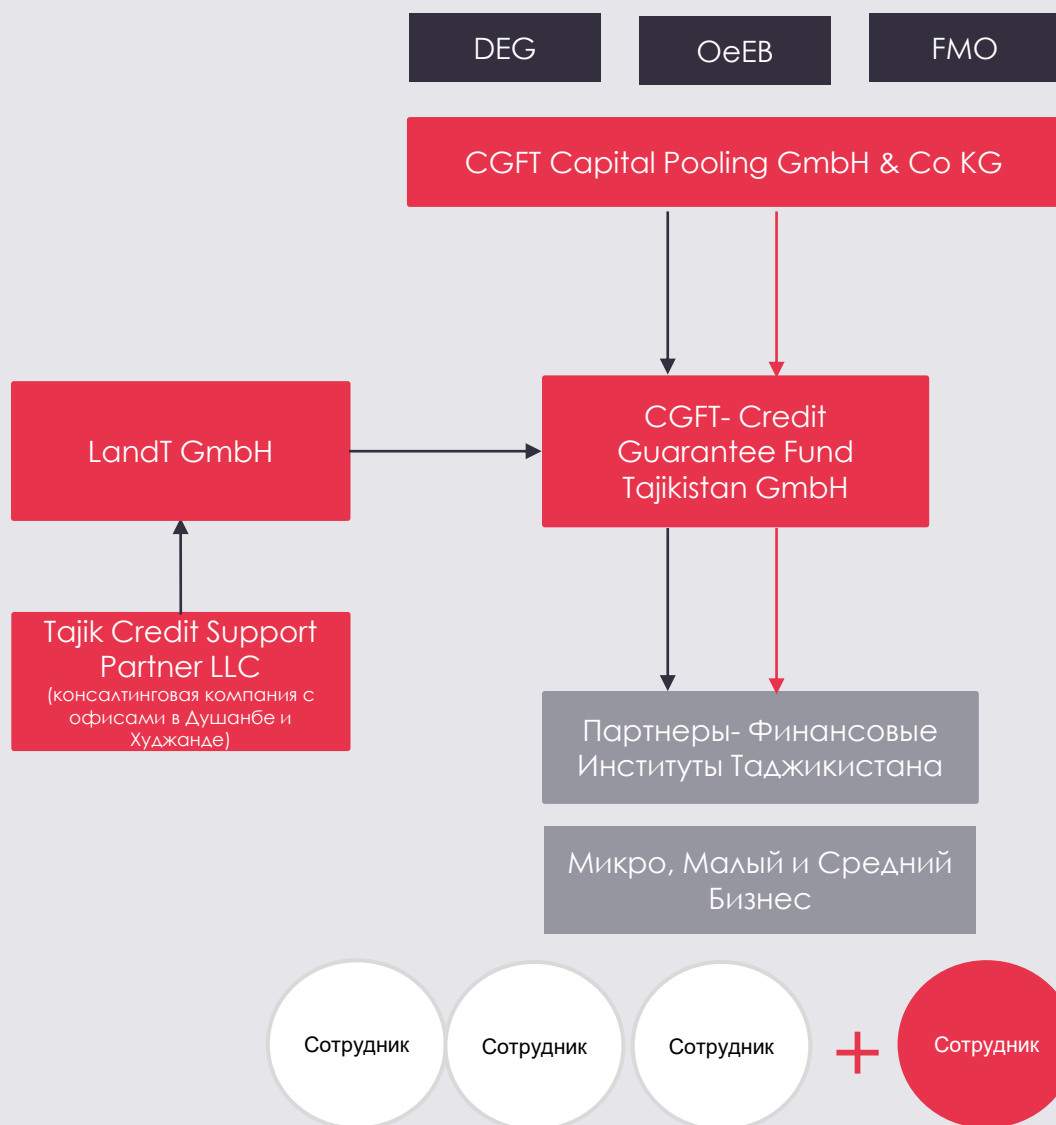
DEG

OeEB

FMO

CGFT Capital Pooling GmbH & Co KG

LandT GmbH

CGFT- Credit Guarantee Fund Tajikistan GmbH

Tajik Credit Support Partner LLC
(консалтинговая компания с офисами в Душанбе и Худжанде)

Партнеры- Финансовые Институты Таджикистана

Микро, Малый и Средний Бизнес

Сотрудник

Сотрудник

Сотрудник

+

Сотрудник